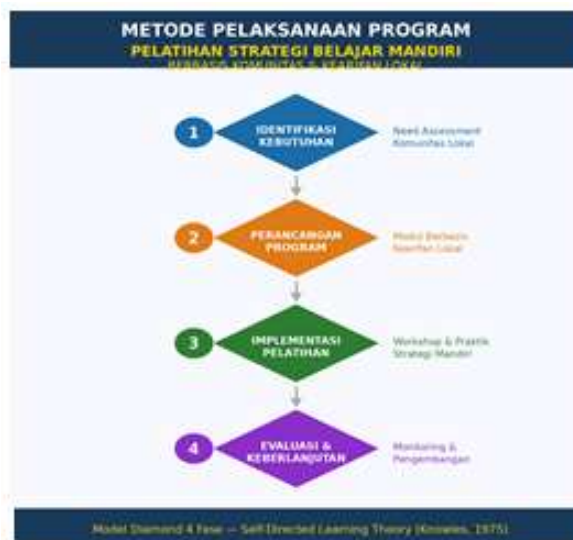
METODE PELAKSANAAN PROGRAM
PELATIHAN STRATEGI BELAJAR MANDIRI
BERBASIS KOMUNITAS & KEARIFAN LOKAL

1 IDENTIFIKASI KEBUTUHAN
Need Assessment Komunitas Lokal

2 PERANCANGAN PROGRAM
Modul Berbasis Kearifan Lokal

3 IMPLEMENTASI PELATIHAN
Workshop & Praktik Strategi Mandiri

4 EVALUASI & KEBERLANJUTAN
Monitoring & Pengembangan

Model Diamond 4 Fase — Self-Directed Learning Theory (Knowles, 1975)